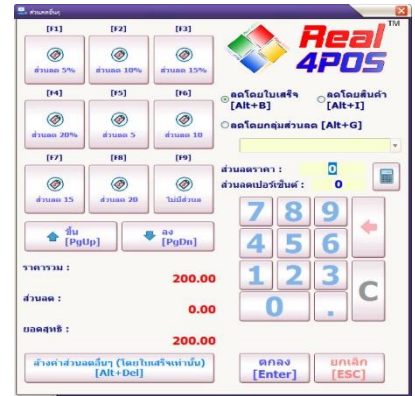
ส่วนลดอื่นๆ

[F1]
ส่วนลด 5%

[F2]
ส่วนลด 10%

[F3]
ส่วนลด 15%

[F4]
ส่วนลด 20%

[F5]
ส่วนลด 5

[F6]
ส่วนลด 10

[F7]
ส่วนลด 15

[F8]
ส่วนลด 20

[F9]
ไม่มีส่วนลด

ขึ้น [PgUp]

ลง [PgDn]

Real 4POS

ลดโดยใบเสร็จ [Alt+B]

ลดโดยสินค้า [Alt+I]

ลดโดยกลุ่มส่วนลด [Alt+G]

ส่วนลดราคา : 0

ส่วนลดเปอร์เซ็นต์ : 0

7 8 9
4 5 6
1 2 3
0 .
C

ราคารวม :
200.00

ส่วนลด :
0.00

ยอดสุทธิ :
200.00

ล้างค่าส่วนลดอื่นๆ (โดยใบเสร็จเท่านั้น) [Alt+Del]

ตกลง [Enter]

ยกเลิก [ESC]